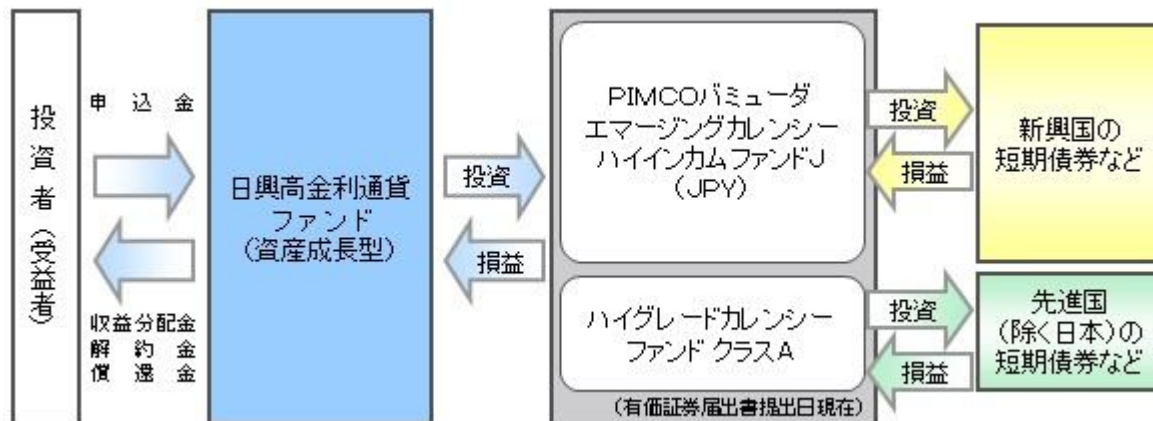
投資者（受益者）

申込金

収益分配金
解約金
償還金

日興高金利通貨ファンド（資産成長型）

投資

損益

PIMCOバミューダ エマージングカレンシー ハイインカムファンドJ（JPY）

投資

損益

新興国の短期債券など

ハイグレードカレンシーファンド クラスA

投資

損益

先進国（除く日本）の短期債券など

（有価証券届出書提出日現在）